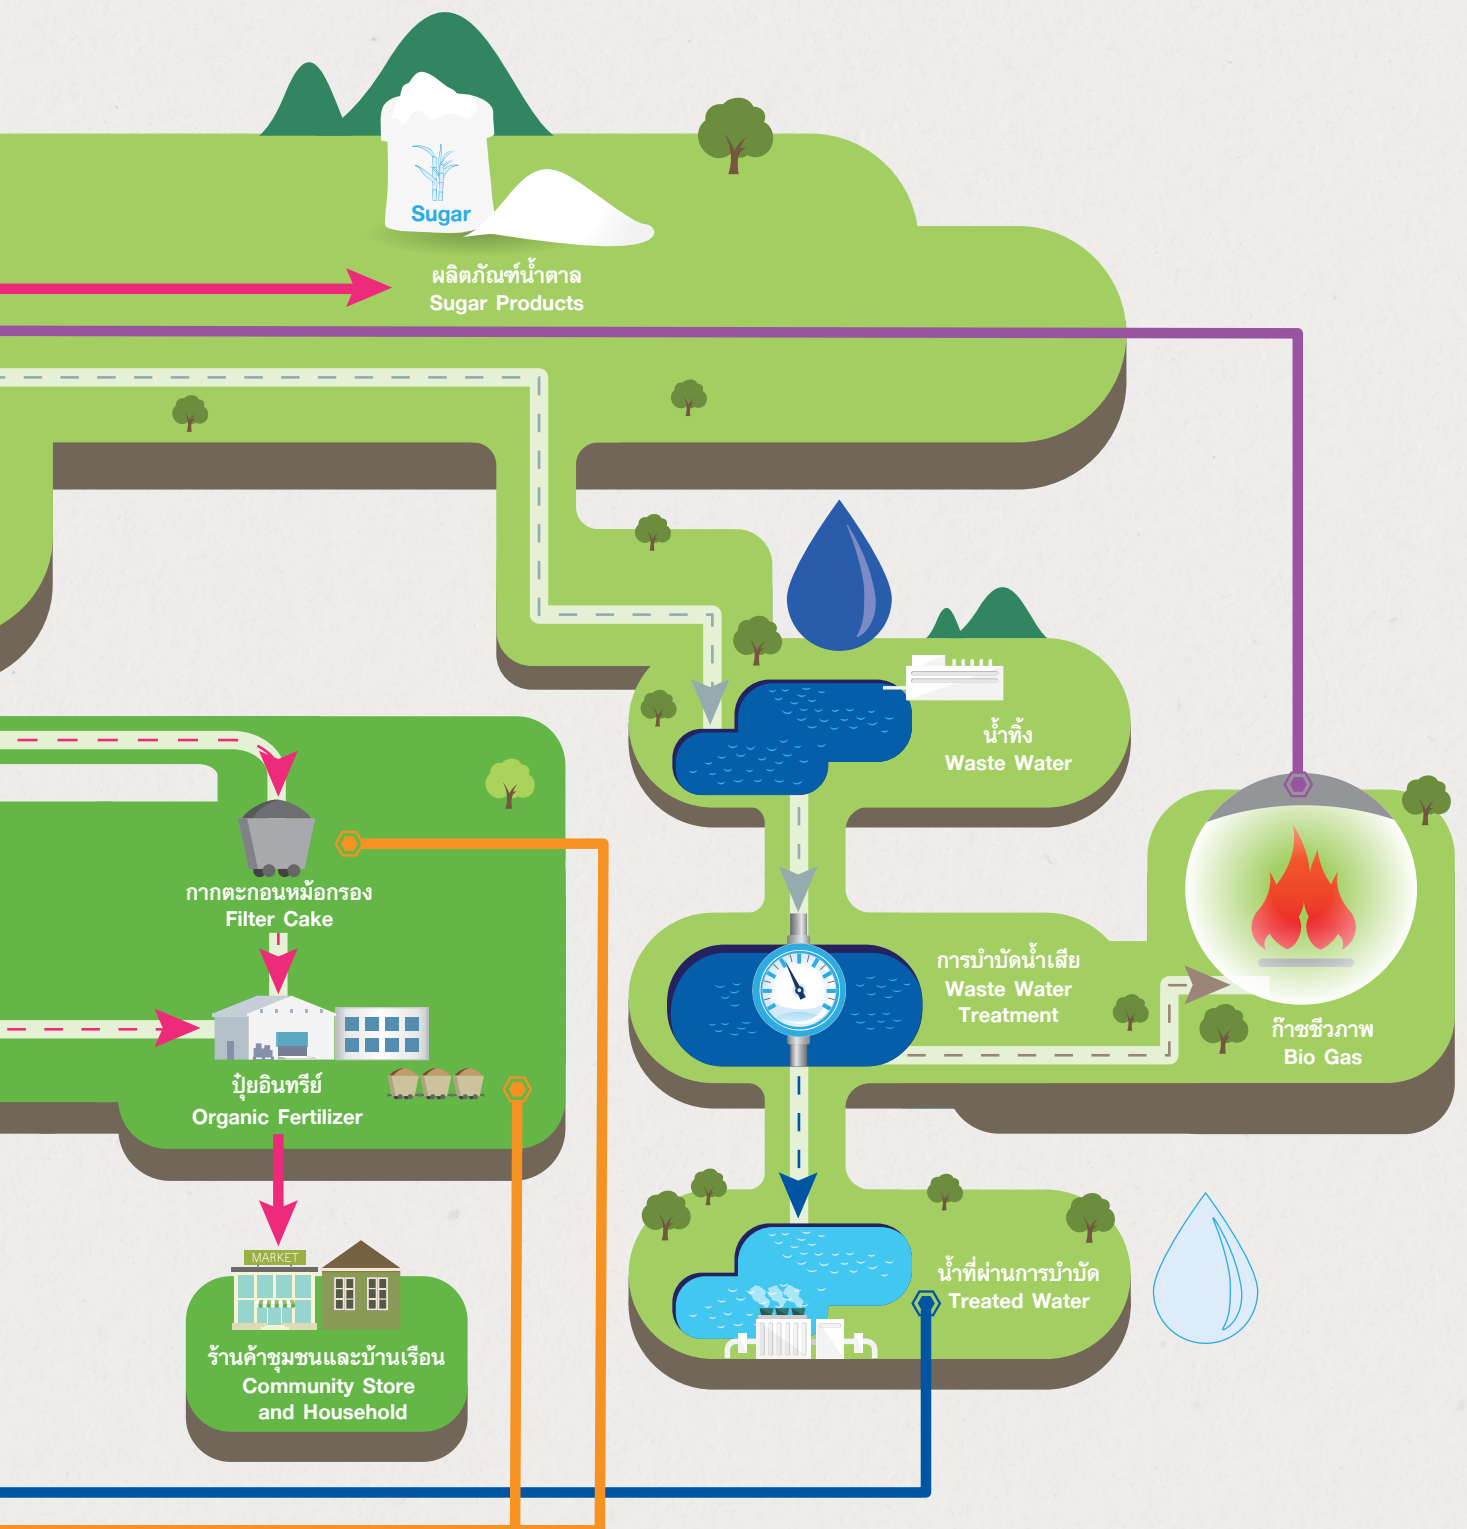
Sugar

ผลิตภัณฑ์น้ำตาล
Sugar Products

น้ำทิ้ง
Waste Water

กากตะกอนหม้อกรอง
Filter Cake

การบำบัดน้ำเสีย
Waste Water Treatment

ก๊าซชีวภาพ
Bio Gas

ปุ๋ยอินทรีย์
Organic Fertilizer

MARKET

น้ำที่ผ่านการบำบัด
Treated Water

ร้านค้าชุมชนและบ้านเรือน
Community Store and Household